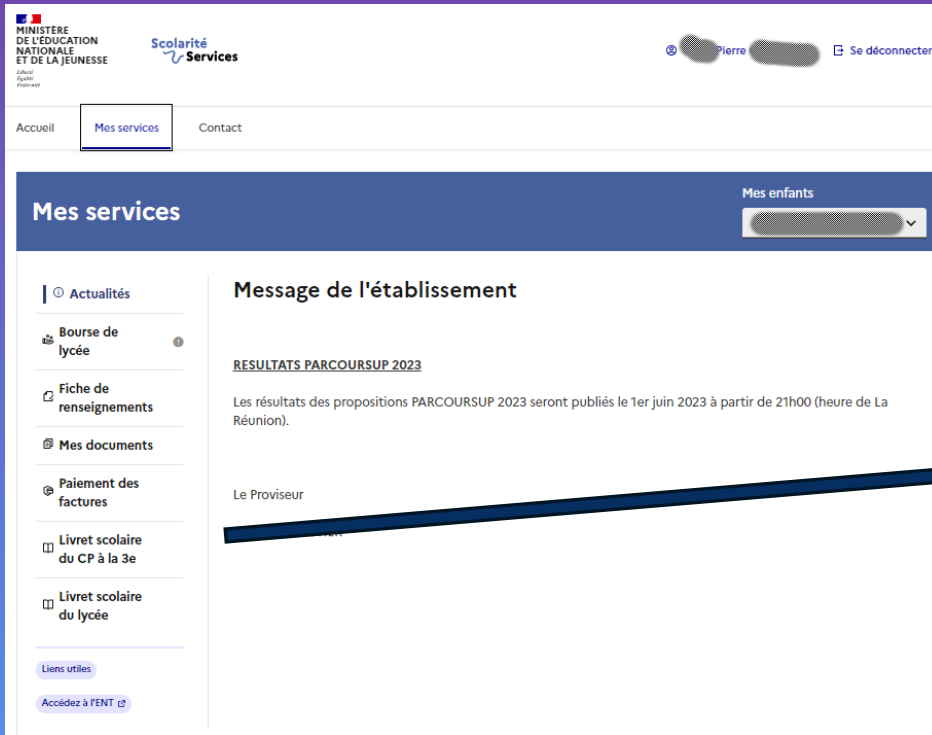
MINISTÈRE DE L'ÉDUCATION NATIONALE ET DE LA JEUNESSE
Liberté Égalité Fraternité

Scolarité Services

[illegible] Pierre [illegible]   Se déconnecter

Accueil   Mes services   Contact

Mes services

Mes enfants
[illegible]

Actualités
Bourse de lycée
Fiche de renseignements
Mes documents
Paiement des factures
Livret scolaire du CP à la 3e
Livret scolaire du lycée

Liens utiles
Accédez à l'ENT

Message de l'établissement

RESULTATS PARCOURSUP 2023

Les résultats des propositions PARCOURSUP 2023 seront publiés le 1er juin 2023 à partir de 21h00 (heure de La Réunion).

Le Proviseur
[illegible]